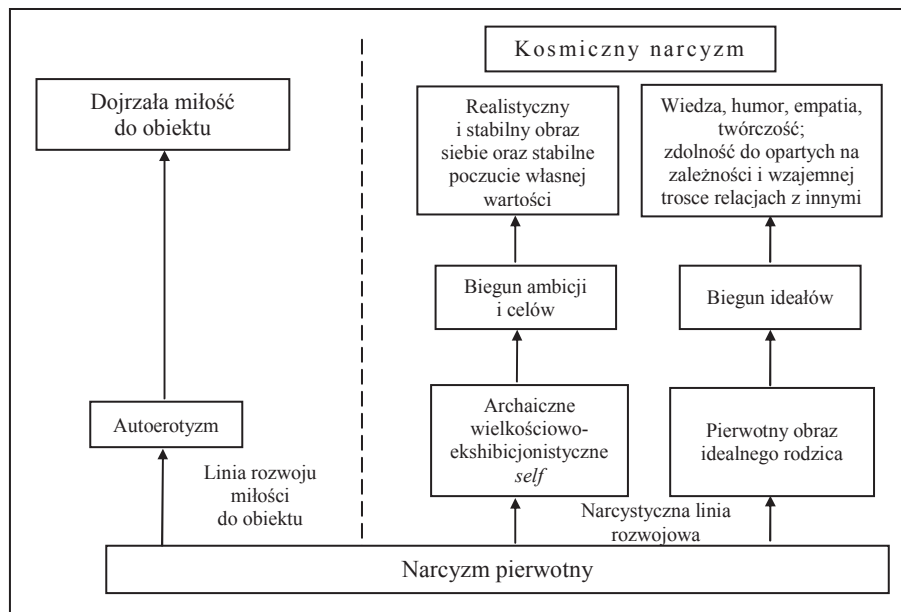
Kosmiczny narcyzm

Dojrzała miłość do obiektu

Realistyczny i stabilny obraz siebie oraz stabilne poczucie własnej wartości

Wiedza, humor, empatia, twórczość; zdolność do opartych na zależności i wzajemnej trosce relacjach z innymi

Biegun ambicji i celów

Biegun ideałów

Autoerotyzm

Archaiczne wielkościowo-ekshibicjonistyczne *self*

Pierwotny obraz idealnego rodzica

Linia rozwoju miłości do obiektu

Narcystyczna linia rozwojowa

Narcyzm pierwotny